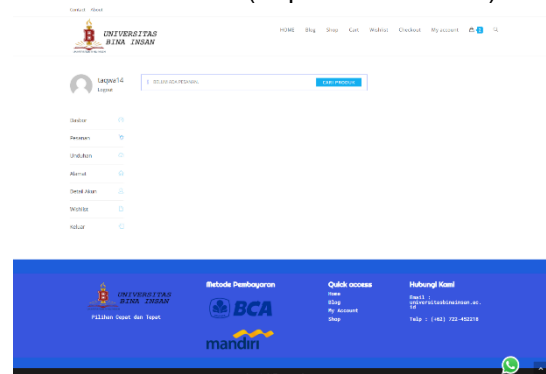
Contact About

UNIVERSITAS BINA INSAN

HOME Blog Shop Cart Wishlist Checkout My account 0

lutgwa14
Logout

BELUM ADA PESANAN.
CARI PRODUK

Dasbor
Pesanan
Unduhan
Alamat
Detail Akun
Wishlist
Keluar

UNIVERSITAS BINA INSAN
Pilihan Cepat dan Tepat

Metode Pembayaran
BCA
mandiri

Quick access
Home
Blog
My Account
Shop

Hubungi Kami
Email : universitasbinainsan.ac.id
Telp : (+62) 722-452218